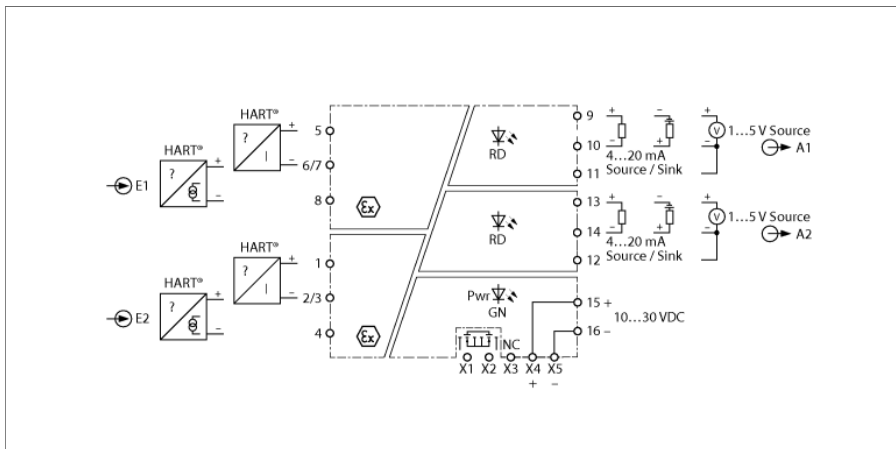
HART®
HART®
?
I
+
−
+
−
E1
5
6/7
8
Ex
HART®
HART®
?
I
+
−
+
−
E2
1
2/3
4
Ex
RD
9
10
11
+
−
−
+
4…20 mA
Source / Sink
+
−
V
1…5 V Source
A1
RD
13
14
12
+
−
−
+
4…20 mA
Source / Sink
+
−
V
1…5 V Source
A2
Pwr
GN
15 +
16 −
10…30 VDC
NC
X1 X2 X3 X4 X5
+ −